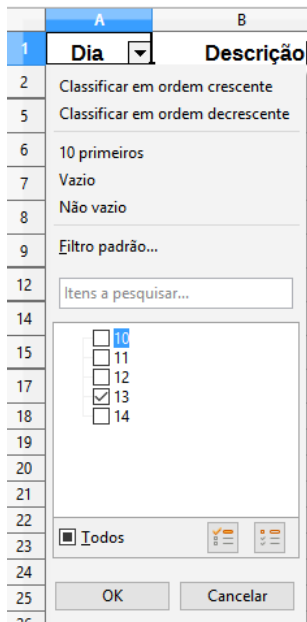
| | A | B |
|---|---|---|
| 1 | Dia | Descriçã |
| 2 | | |
| 5 | | |
| 6 | | |
| 7 | | |
| 8 | | |
| 9 | | |
| 12 | | |
| 14 | | |
| 15 | | |
| 17 | | |
| 18 | | |
| 19 | | |
| 20 | | |
| 21 | | |
| 22 | | |
| 23 | | |
| 24 | | |
| 25 | | |

Classificar em ordem crescente
Classificar em ordem decrescente
10 primeiros
Vazio
Não vazio
Filtro padrão...
Itens a pesquisar...
10
11
12
13
14
Todos
OK
Cancelar